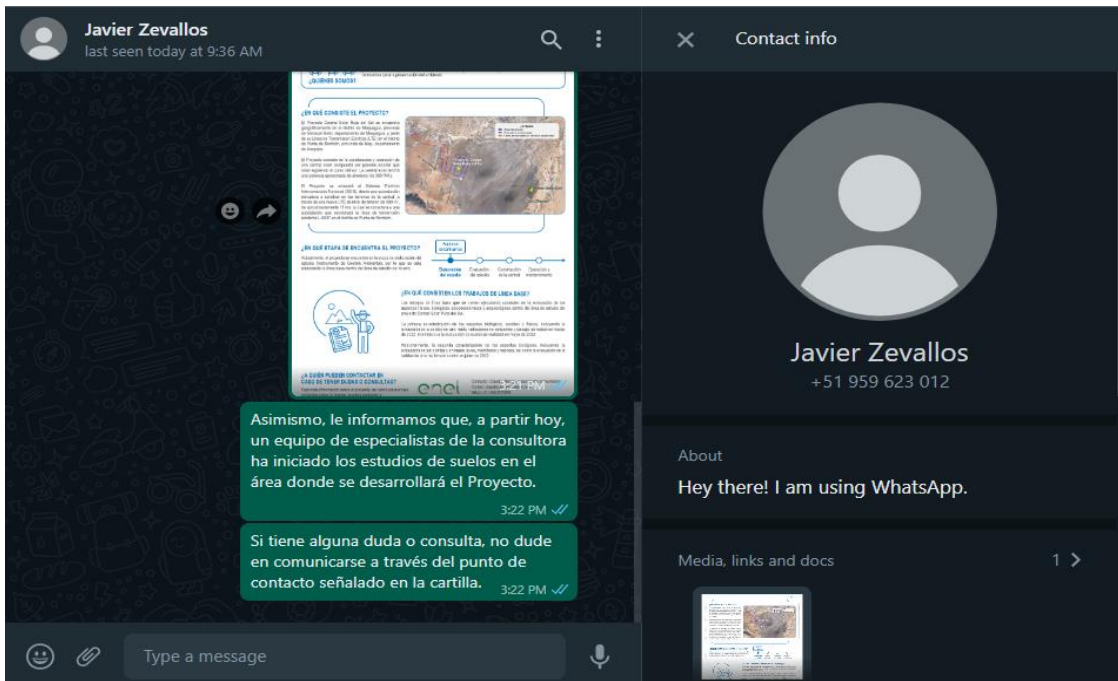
Javier Zevallos
last seen today at 9:36 AM

Contact info

¿QUIÉNES SOMOS?

¿EN QUÉ CONSISTE EL PROYECTO?

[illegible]

¿EN QUÉ ETAPA SE ENCUENTRA EL PROYECTO?

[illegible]

¿EN QUÉ CONSISTEN LOS TRABAJOS DE LÍNEA BASE?

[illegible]

¿A QUIÉN PUEDEN CONTACTAR EN CASO DE TENER DUDAS O CONSULTAS?

enel

3:21 PM

Asimismo, le informamos que, a partir hoy, un equipo de especialistas de la consultora ha iniciado los estudios de suelos en el área donde se desarrollará el Proyecto.
3:22 PM

Si tiene alguna duda o consulta, no dude en comunicarse a través del punto de contacto señalado en la cartilla.
3:22 PM

Type a message

Javier Zevallos
+51 959 623 012

About
Hey there! I am using WhatsApp.

Media, links and docs
1 >